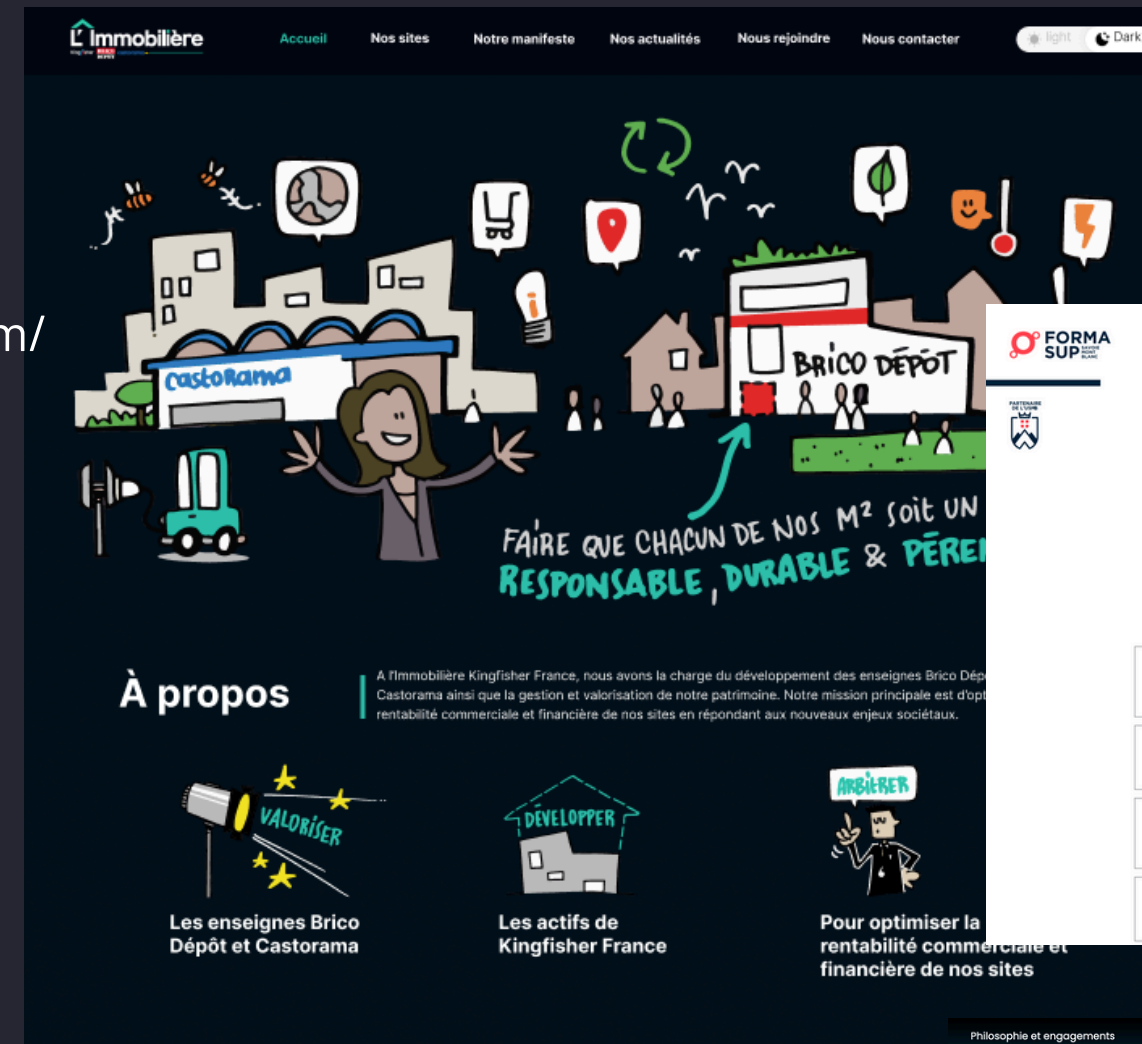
m/

L'Immobilière

Accueil Nos sites Notre manifeste Nos actualités Nous rejoindre Nous contacter

light Dark

Castorama

BRICO DÉPOT

FAIRE QUE CHACUN DE NOS M² SOIT UN

RESPONSABLE, DURABLE & PÉRE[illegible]

À propos

A l'Immobilière Kingfisher France, nous avons la charge du développement des enseignes Brico Dép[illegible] Castorama ainsi que la gestion et valorisation de notre patrimoine. Notre mission principale est d'opt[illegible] rentabilité commerciale et financière de nos sites en répondant aux nouveaux enjeux sociétaux.

VALORISER

Les enseignes Brico Dépôt et Castorama

DÉVELOPPER

Les actifs de Kingfisher France

ARBITRER

Pour optimiser la rentabilité commerciale et financière de nos sites

FORMA SUP

Philosophie et engagements